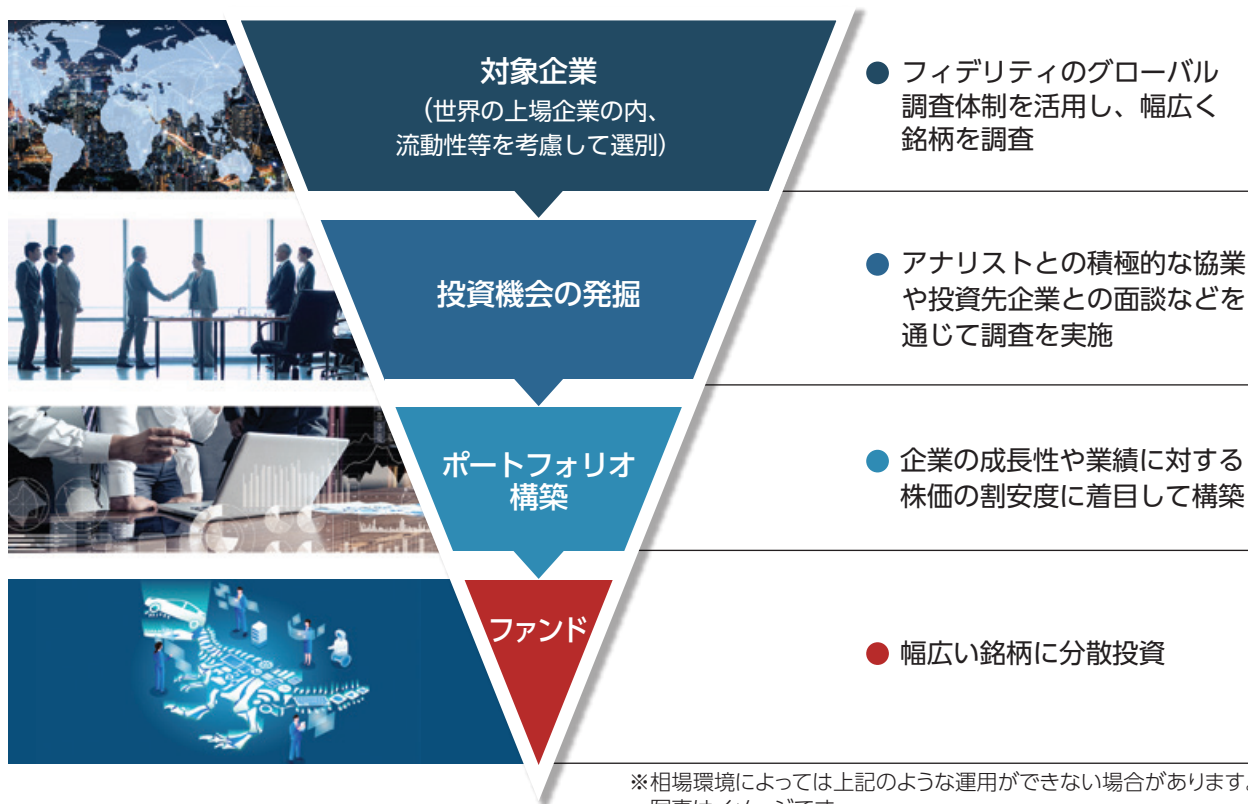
対象企業
（世界の上場企業の内、流動性等を考慮して選別）

● フィデリティのグローバル調査体制を活用し、幅広く銘柄を調査

投資機会の発掘

● アナリストとの積極的な協業や投資先企業との面談などを通じて調査を実施

ポートフォリオ構築

● 企業の成長性や業績に対する株価の割安度に着目して構築

ファンド

● 幅広い銘柄に分散投資

※相場環境によっては上記のような運用ができない場合があります。
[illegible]